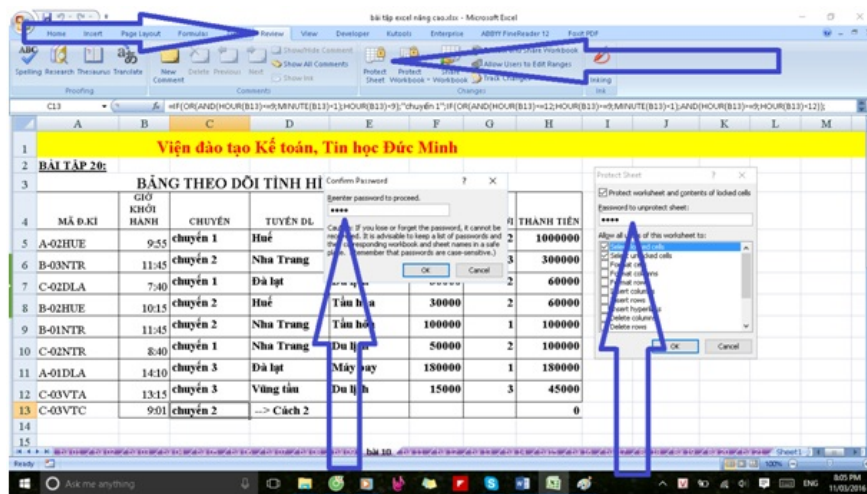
bài tập excel nâng cao.xlsx - Microsoft Excel

Home Insert Page Layout Formulas Review View Developer Kutools Enterprise ABBYY FineReader 12 Foxit PDF

Spelling Research Thesaurus Translate New Comment Delete Previous Next Show/Hide Comment Show All Comments Show Ink Protect Sheet Protect Workbook Share Workbook Protect and Share Workbook Allow Users to Edit Ranges Track Changes Inking

Proofing Comments Changes Ink

C13 =IF(OR(AND(HOUR(B13)=9;MINUTE(B13)=1);HOUR(B13)=9);"chuyến 1";IF(OR(AND(HOUR(B13)>=12;HOUR(B13)=9;MINUTE(B13)=1);AND(HOUR(B13)=9;HOUR(B13)=12));

| | A | B | C | D | E | F | G | H |
|---|---|---|---|---|---|---|---|---|
| 1 | Viện đào tạo Kế toán, Tin học Đức Minh | | | | | | | |
| 2 | BÀI TẬP 20: | | | | | | | |
| 3 | | | BẢNG THEO DÕI TÌNH HÌ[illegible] | | | | | |
| 4 | MÃ Đ.KÍ | GIỜ KHỞI HÀNH | CHUYẾN | TUYẾN DL | | | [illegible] | THÀNH TIỀN |
| 5 | A-02HUE | 9:55 | chuyến 1 | Huế | | | 2 | 1000000 |
| 6 | B-03NTR | 11:45 | chuyến 2 | Nha Trang | | | 3 | 300000 |
| 7 | C-02DLA | 7:40 | chuyến 1 | Đà lạt | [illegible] | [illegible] | 2 | 60000 |
| 8 | B-02HUE | 10:15 | chuyến 2 | Huế | Tầu h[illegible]a | 30000 | 2 | 60000 |
| 9 | B-01NTR | 11:45 | chuyến 2 | Nha Trang | Tầu hỏ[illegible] | 100000 | 1 | 100000 |
| 10 | C-02NTR | 8:40 | chuyến 1 | Nha Trang | Du l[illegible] | 50000 | 2 | 100000 |
| 11 | A-01DLA | 14:10 | chuyến 3 | Đà lạt | Máy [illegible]ay | 180000 | 1 | 180000 |
| 12 | C-03VTA | 13:15 | chuyến 3 | Vũng tầu | Du l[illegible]h | 15000 | 3 | 45000 |
| 13 | C-03VTC | 9:01 | chuyến 2 | --> Cách 2 | | | | 0 |
| 14 | | | | | | | | |
| 15 | | | | | | | | |

Confirm Password
Reenter password to proceed.
****
Caution: If you lose or forget the password, it cannot be recovered. It is advisable to keep a list of passwords and their corresponding workbook and sheet names in a safe place. (Remember that passwords are case-sensitive.)
OK Cancel

Protect Sheet
Protect worksheet and contents of locked cells
Password to unprotect sheet:
****
Allow all users of this worksheet to:
Select locked cells
Select unlocked cells
Format cells
Format columns
Format rows
Insert columns
Insert rows
Insert hyperlinks
Delete columns
Delete rows
OK Cancel

bài 10 Sheet1

Ready 100%

Ask me anything

ENG 8:05 PM 11/03/2016